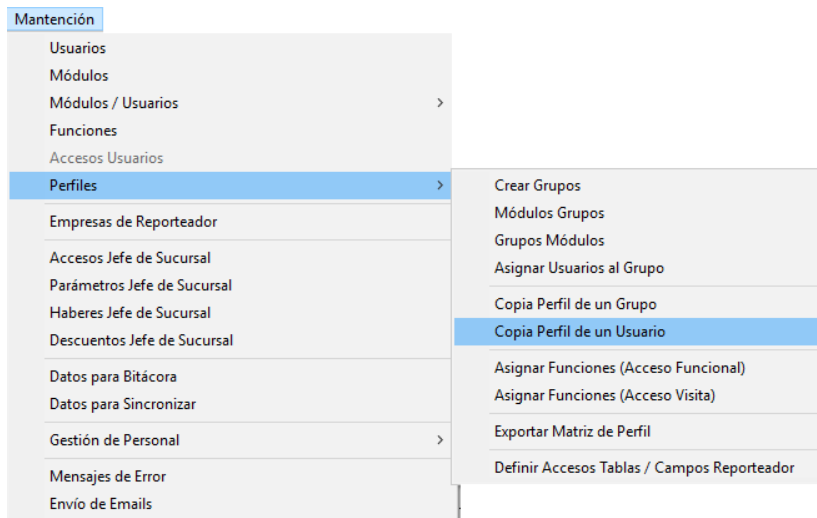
Mantención

Usuarios
Módulos
Módulos / Usuarios >
Funciones
Accesos Usuarios
Perfiles >
Empresas de Reporteador
Accesos Jefe de Sucursal
Parámetros Jefe de Sucursal
Haberes Jefe de Sucursal
Descuentos Jefe de Sucursal
Datos para Bitácora
Datos para Sincronizar
Gestión de Personal >
Mensajes de Error
Envío de Emails

Crear Grupos
Módulos Grupos
Grupos Módulos
Asignar Usuarios al Grupo
Copia Perfil de un Grupo
Copia Perfil de un Usuario
Asignar Funciones (Acceso Funcional)
Asignar Funciones (Acceso Visita)
Exportar Matriz de Perfil
Definir Accesos Tablas / Campos Reporteador